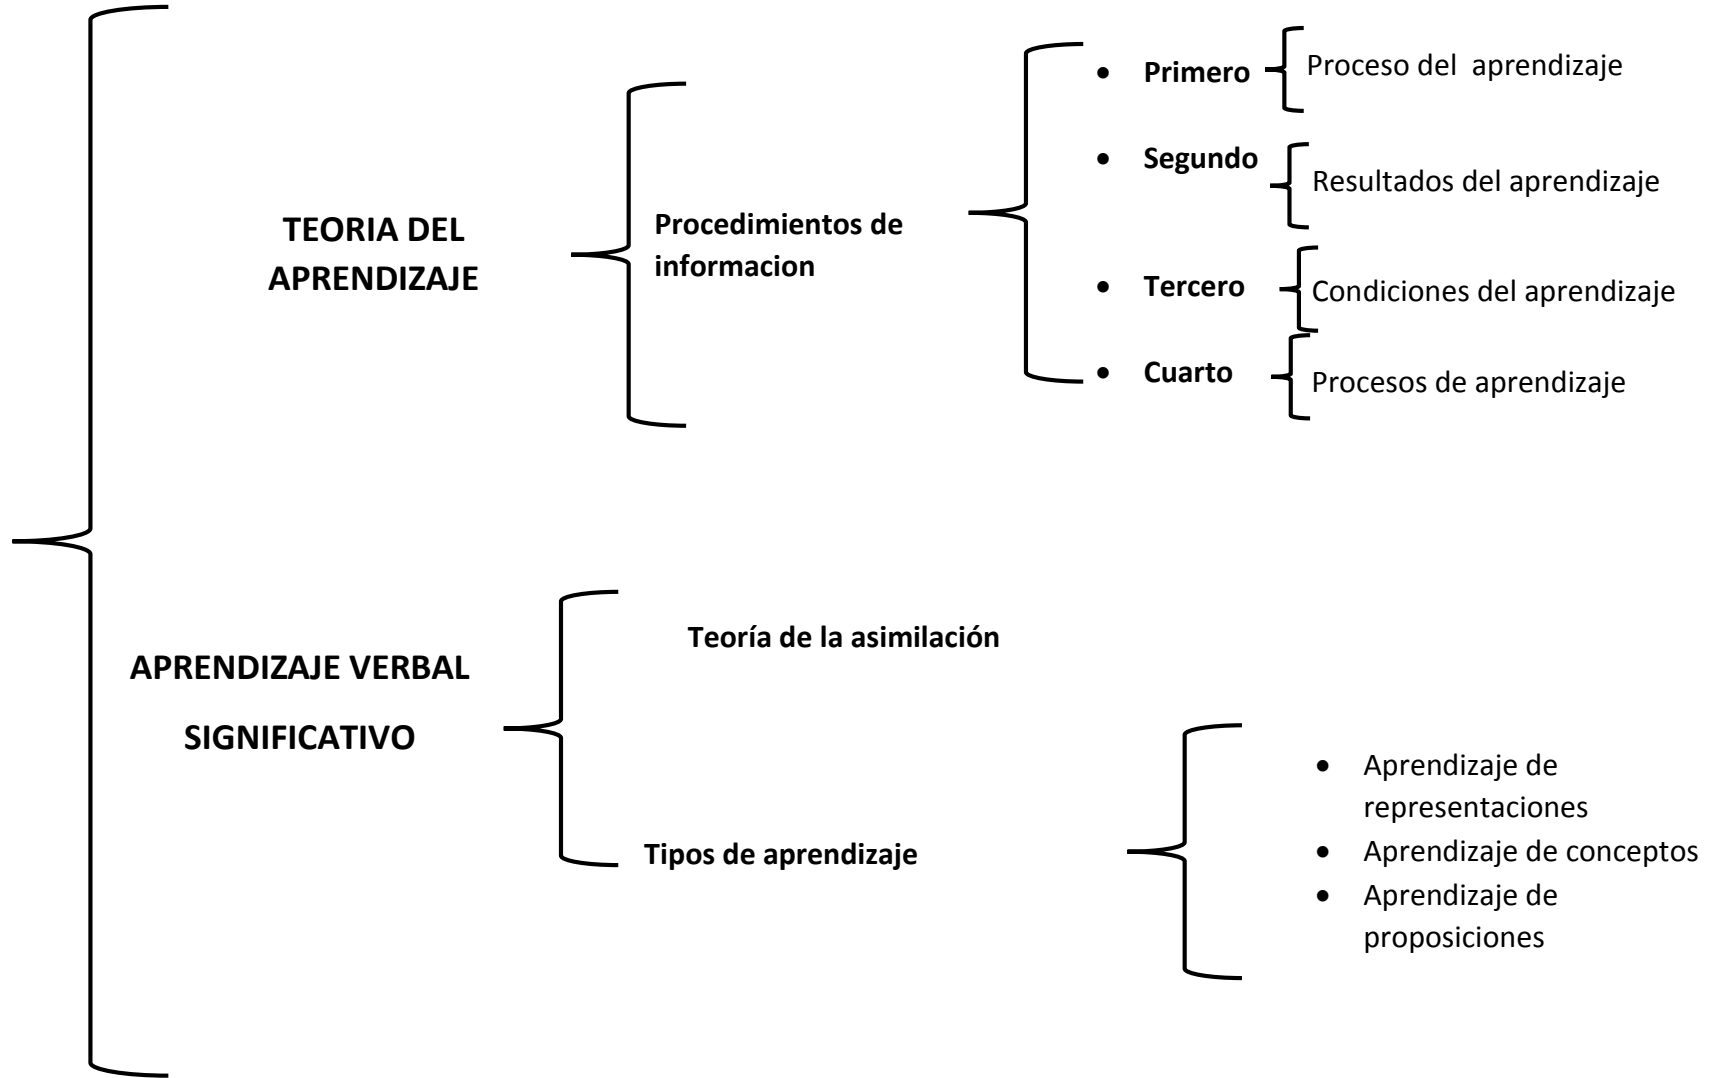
TEORIA DEL APRENDIZAJE

Procedimientos de informacion

- Primero
Proceso del aprendizaje
- Segundo
Resultados del aprendizaje
- Tercero
Condiciones del aprendizaje
- Cuarto
Procesos de aprendizaje

APRENDIZAJE VERBAL SIGNIFICATIVO

Teoría de la asimilación

Tipos de aprendizaje

- Aprendizaje de representaciones
- Aprendizaje de conceptos
- Aprendizaje de proposiciones